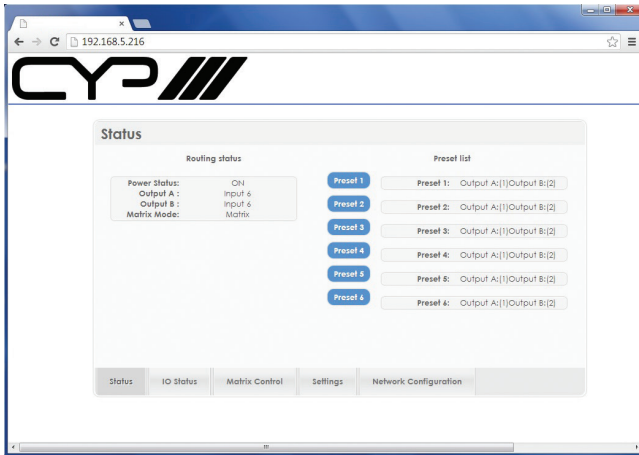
192.168.5.216

CYP

Status

Routing status

| | |
|---|---|
| Power Status: | ON |
| Output A : | Input 6 |
| Output B : | Input 6 |
| Matrix Mode: | Matrix |

Preset list

Preset 1 | Preset 1: Output A:(1)Output B:(2)

Preset 2 | Preset 2: Output A:(1)Output B:(2)

Preset 3 | Preset 3: Output A:(1)Output B:(2)

Preset 4 | Preset 4: Output A:(1)Output B:(2)

Preset 5 | Preset 5: Output A:(1)Output B:(2)

Preset 6 | Preset 6: Output A:(1)Output B:(2)

Status | IO Status | Matrix Control | Settings | Network Configuration